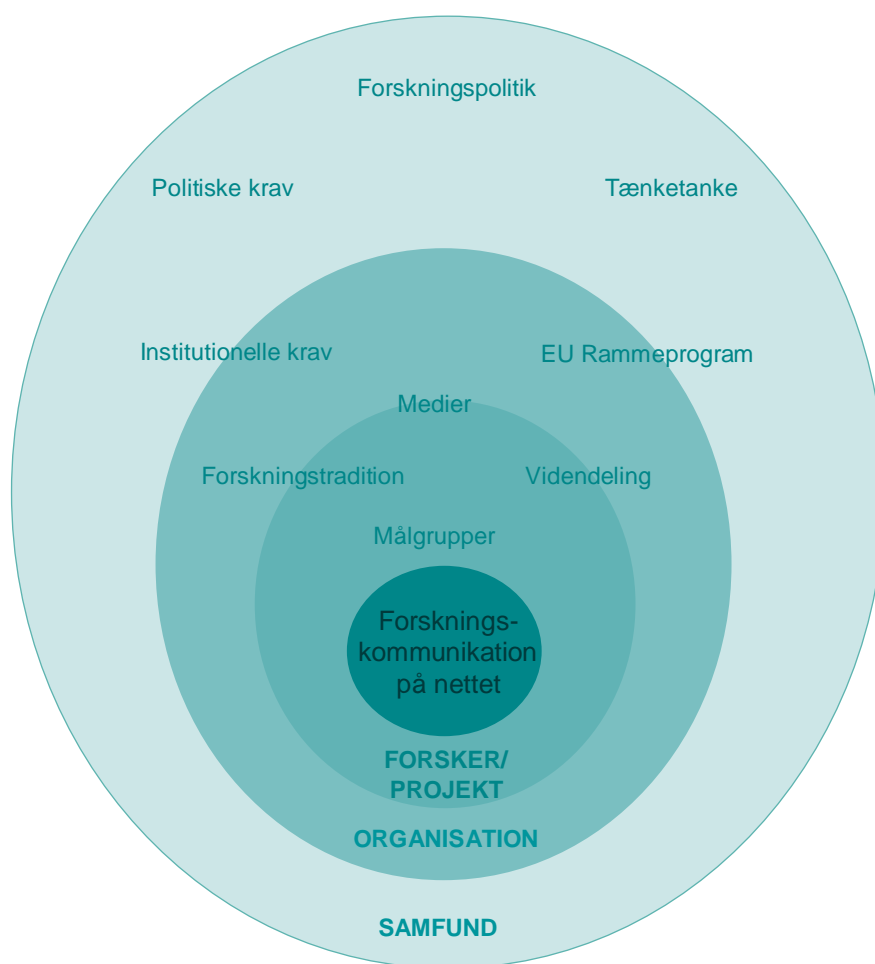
Forskningspolitik

Politiske krav

Tænketanke

Institutionelle krav

EU Rammeprogram

Medier

Forskningstradition

Videndeling

Målgrupper

Forsknings-kommunikation på nettet

FORSKER/ PROJEKT

ORGANISATION

SAMFUND